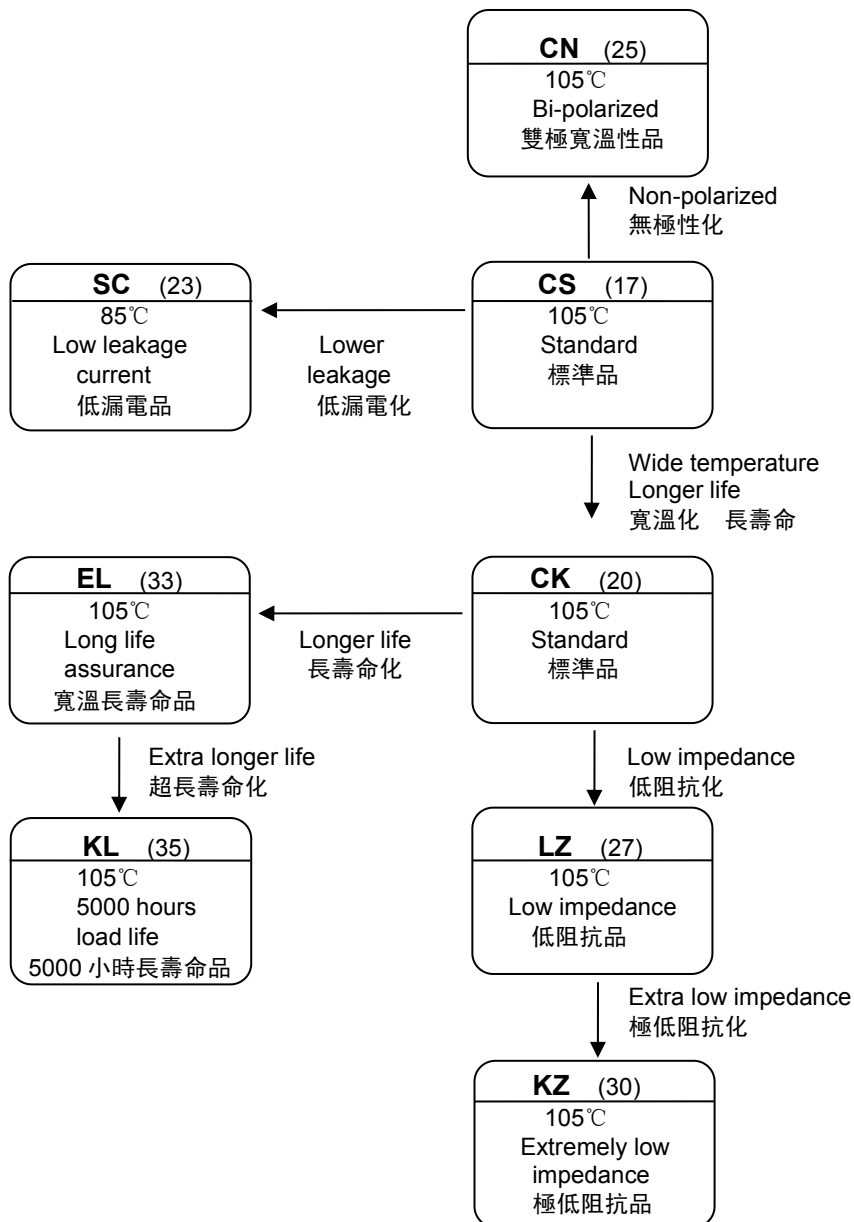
**CN** (25)
105℃
Bi-polarized
雙極寬溫性品

Non-polarized
無極性化

**SC** (23)
85℃
Low leakage current
低漏電品

Lower leakage
低漏電化

**CS** (17)
105℃
Standard
標準品

Wide temperature
Longer life
寬溫化 長壽命

**EL** (33)
105℃
Long life assurance
寬溫長壽命品

Longer life
長壽命化

**CK** (20)
105℃
Standard
標準品

Extra longer life
超長壽命化

Low impedance
低阻抗化

**KL** (35)
105℃
5000 hours load life
5000 小時長壽命品

**LZ** (27)
105℃
Low impedance
低阻抗品

Extra low impedance
極低阻抗化

**KZ** (30)
105℃
Extremely low impedance
極低阻抗品